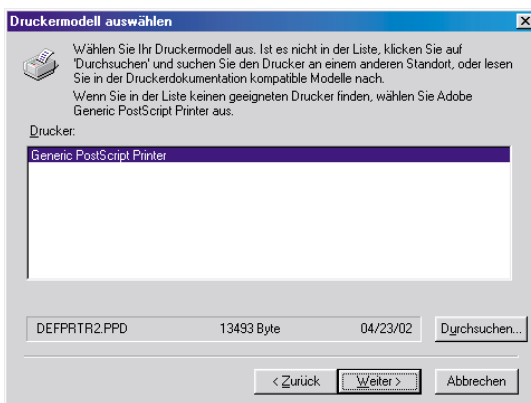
Druckermodell auswählen

Wählen Sie Ihr Druckermodell aus. Ist es nicht in der Liste, klicken Sie auf 'Durchsuchen' und suchen Sie den Drucker an einem anderen Standort, oder lesen Sie in der Druckerdokumentation kompatible Modelle nach.

Wenn Sie in der Liste keinen geeigneten Drucker finden, wählen Sie Adobe Generic PostScript Printer aus.

Drucker:

Generic PostScript Printer

DEFPRTR2.PPD 13493 Byte 04/23/02 Durchsuchen...

< Zurück Weiter > Abbrechen